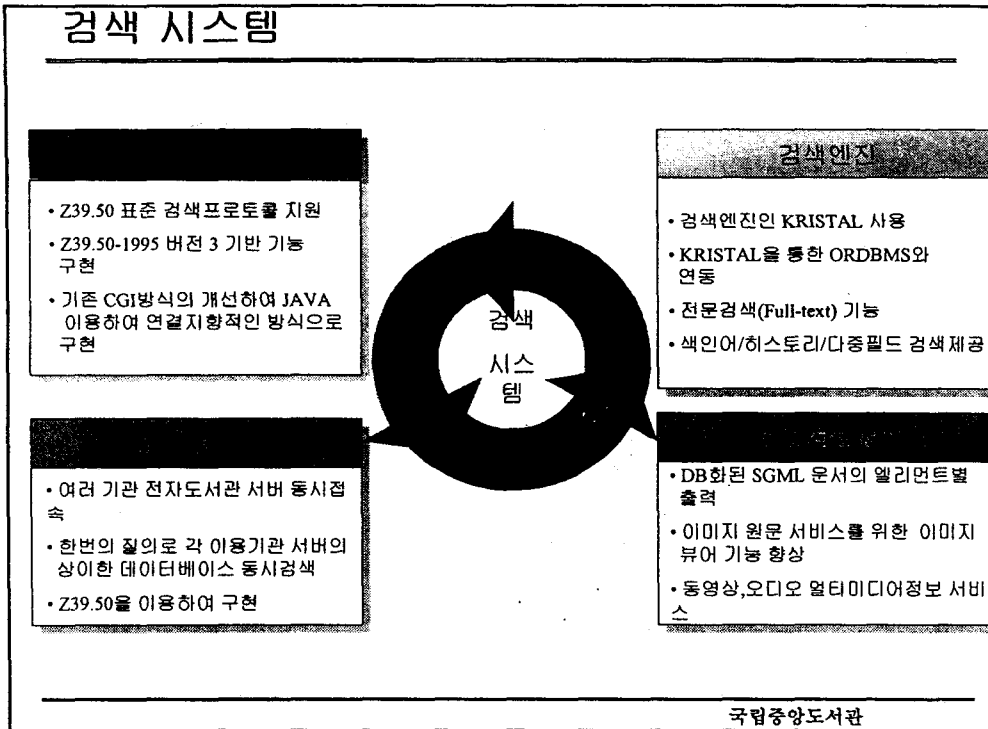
검색 시스템

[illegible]

• Z39.50 표준 검색프로토콜 지원

• Z39.50-1995 버전 3 기반 기능 구현

• 기존 CGI방식의 개선하여 JAVA 이용하여 연결지향적인 방식으로 구현

검색엔진

• 검색엔진인 KRISTAL 사용

• KRISTAL을 통한 ORDBMS와 연동

• 전문검색(Full-text) 기능

• 색인어/히스토리/다중필드 검색제공

검색 시스 템

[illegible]

• 여러 기관 전자도서관 서버 동시접속

• 한번의 질의로 각 이용기관 서버의 상이한 데이터베이스 동시검색

• Z39.50을 이용하여 구현

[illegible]

• DB화된 SGML 문서의 엘리먼트별 출력

• 이미지 원문 서비스를 위한 이미지 뷰어 기능 향상

• 동영상,오디오 멀티미디어정보 서비스

국립중앙도서관